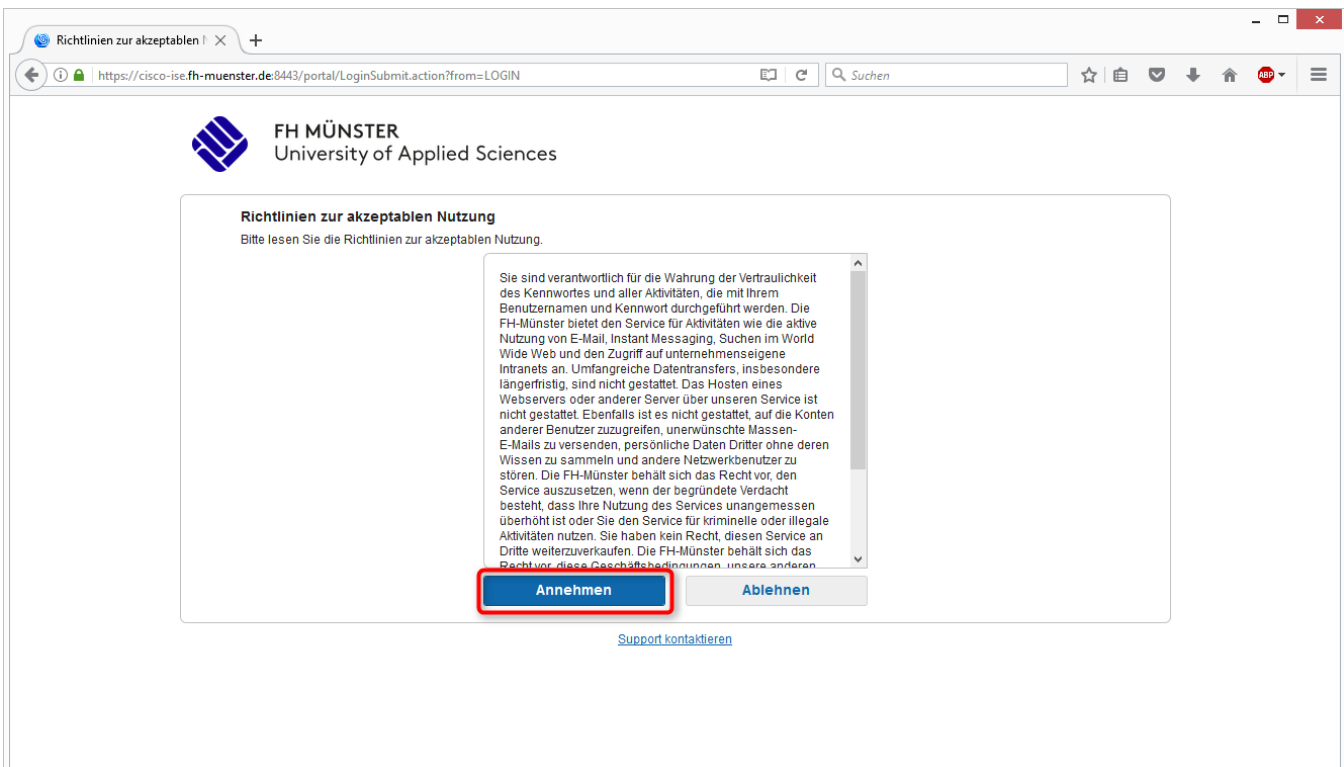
Richtlinien zur akzeptablen N ×

https://cisco-ise.fh-muenster.de:8443/portal/LoginSubmit.action?from=LOGIN

Suchen

ABP

FH MÜNSTER
University of Applied Sciences

Richtlinien zur akzeptablen Nutzung

Bitte lesen Sie die Richtlinien zur akzeptablen Nutzung.

Sie sind verantwortlich für die Wahrung der Vertraulichkeit des Kennwortes und aller Aktivitäten, die mit Ihrem Benutzernamen und Kennwort durchgeführt werden. Die FH-Münster bietet den Service für Aktivitäten wie die aktive Nutzung von E-Mail, Instant Messaging, Suchen im World Wide Web und den Zugriff auf unternehmenseigene Intranets an. Umfangreiche Datentransfers, insbesondere längerfristig, sind nicht gestattet. Das Hosten eines Webservers oder anderer Server über unseren Service ist nicht gestattet. Ebenfalls ist es nicht gestattet, auf die Konten anderer Benutzer zuzugreifen, unerwünschte Massen-E-Mails zu versenden, persönliche Daten Dritter ohne deren Wissen zu sammeln und andere Netzwerkbenutzer zu stören. Die FH-Münster behält sich das Recht vor, den Service auszusetzen, wenn der begründete Verdacht besteht, dass Ihre Nutzung des Services unangemessen überhöht ist oder Sie den Service für kriminelle oder illegale Aktivitäten nutzen. Sie haben kein Recht, diesen Service an Dritte weiterzuverkaufen. Die FH-Münster behält sich das Recht vor, diese Geschäftsbedingungen, unsere anderen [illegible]

Annehmen

Ablehnen

Support kontaktieren